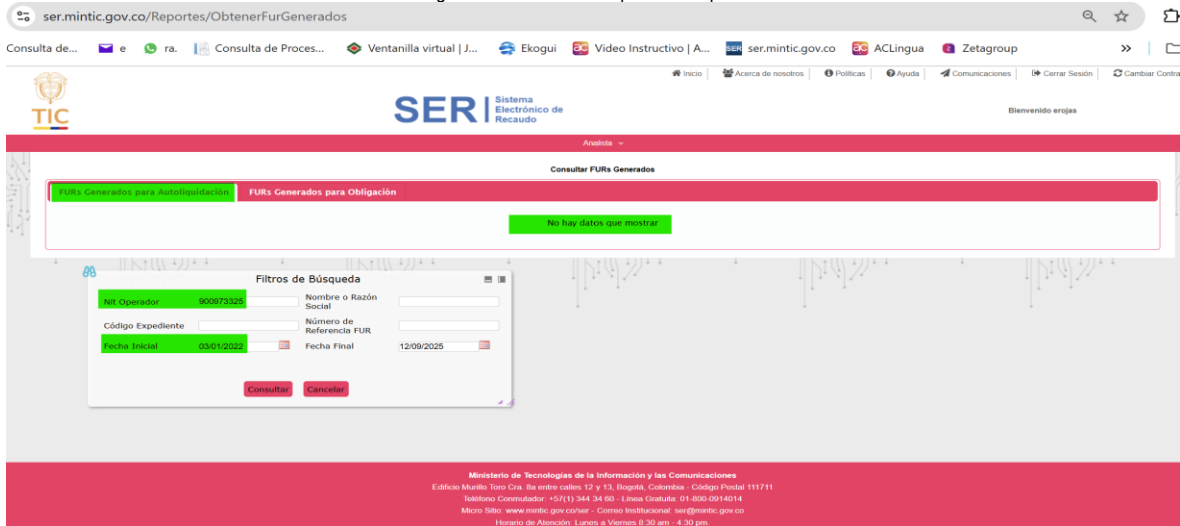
ser.mintic.gov.co/Reportes/ObtenerFurGenerados

Consulta de... e ra. Consulta de Proces... Ventanilla virtual | J... Ekogui Video Instructivo | A... ser.mintic.gov.co ACLingua Zetagroup »

Inicio | Acerca de nosotros | Políticas | Ayuda | Comunicaciones | Cerrar Sesión | Cambiar Contra

TIC

SER Sistema Electrónico de Recaudo

Bienvenido erojas

Analista

Consultar FURs Generados

FURs Generados para Autoliquidación | FURs Generados para Obligación

No hay datos que mostrar

Filtros de Búsqueda

Nit Operador 900973325
Nombre o Razón Social
Código Expediente
Número de Referencia FUR
Fecha Inicial 03/01/2022
Fecha Final 12/09/2025

Consultar Cancelar

Ministerio de Tecnologías de la Información y las Comunicaciones
Edificio Murillo Toro Cra. 8a entre calles 12 y 13, Bogotá, Colombia - Código Postal 111711
Teléfono Conmutador: +57(1) 344 34 60 - Línea Gratuita: 01-800-0914014
Micro Sitio: www.mintic.gov.co/ser - Correo Institucional: ser@mintic.gov.co
Horario de Atención: Lunes a Viernes 8:30 am - 4:30 pm.